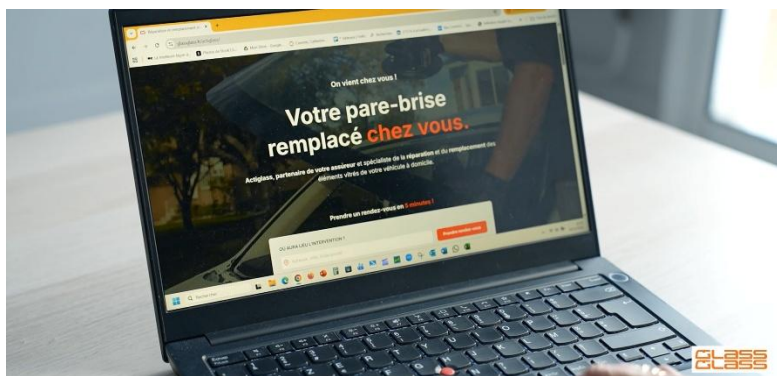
On vient chez vous !

Votre pare-brise remplacé chez vous.

Actiglass, partenaire de votre assureur et spécialiste de la réparation et du remplacement des éléments vitrés de votre véhicule à domicile.

Prendre un rendez-vous en 5 minutes !

OÙ AURA LIEU L'INTERVENTION ?

Prendre rendez-vous

Rechercher

CLASS GLASS